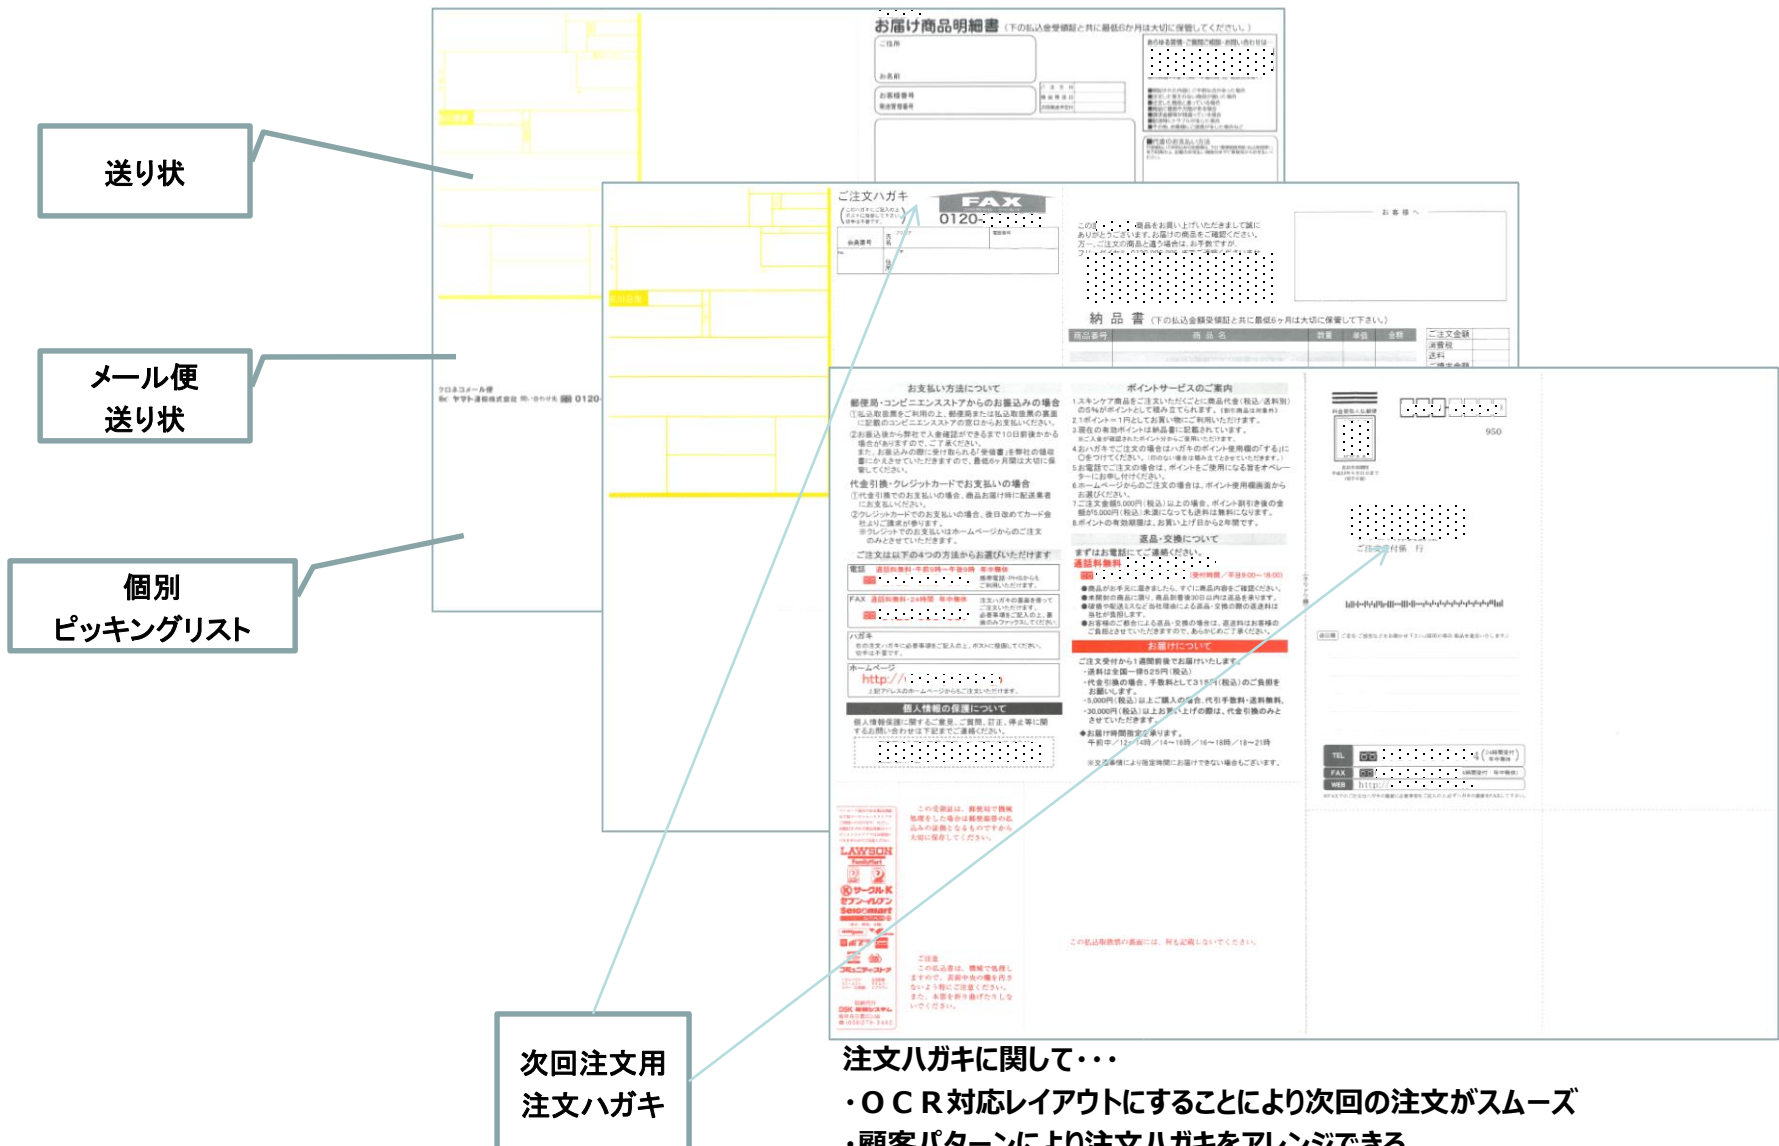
送り状

メール便
送り状

個別
ピッキングリスト

次回注文用
注文ハガキ

お届け商品明細書

ご注文ハガキ

FAX

0120-

納品書

お支払い方法について

ポイントサービスのご案内

返品・交換について

お届けについて

個人情報の保護について

LAWSON

950

注文ハガキに関して・・・
・ＯＣＲ対応レイアウトにすることにより次回の注文がスムーズ
・顧客パターンにより注文ハガキをアレンジできる